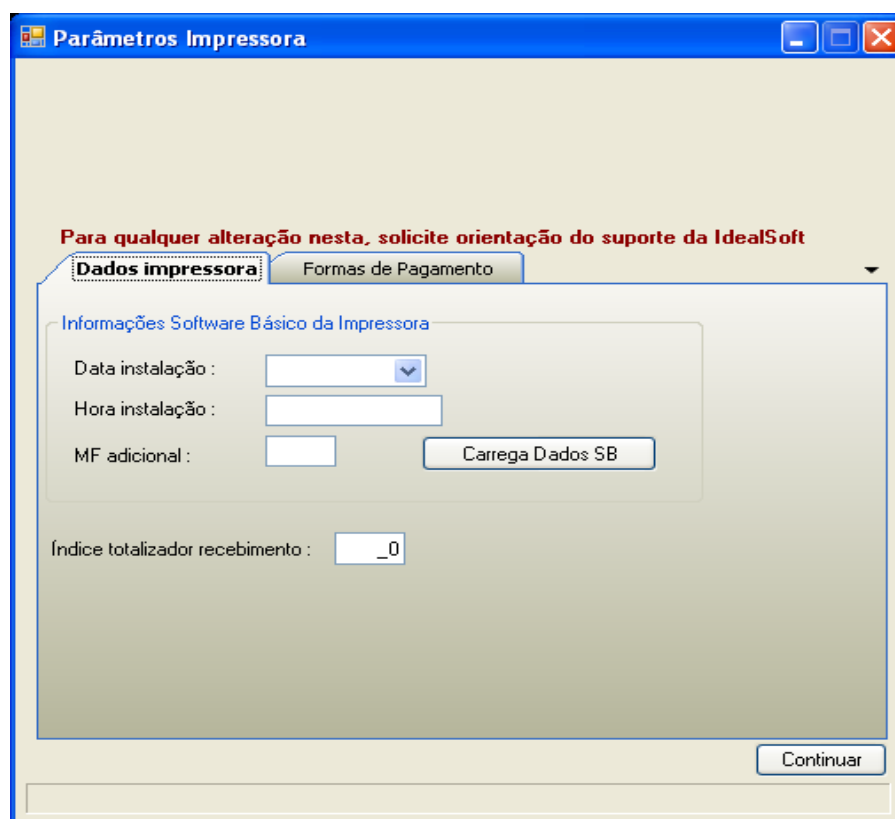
Parâmetros Impressora

Para qualquer alteração nesta, solicite orientação do suporte da IdealSoft

Dados impressora | Formas de Pagamento

Informações Software Básico da Impressora

Data instalação :

Hora instalação :

MF adicional :

Carrega Dados SB

Índice totalizador recebimento : _0

Continuar